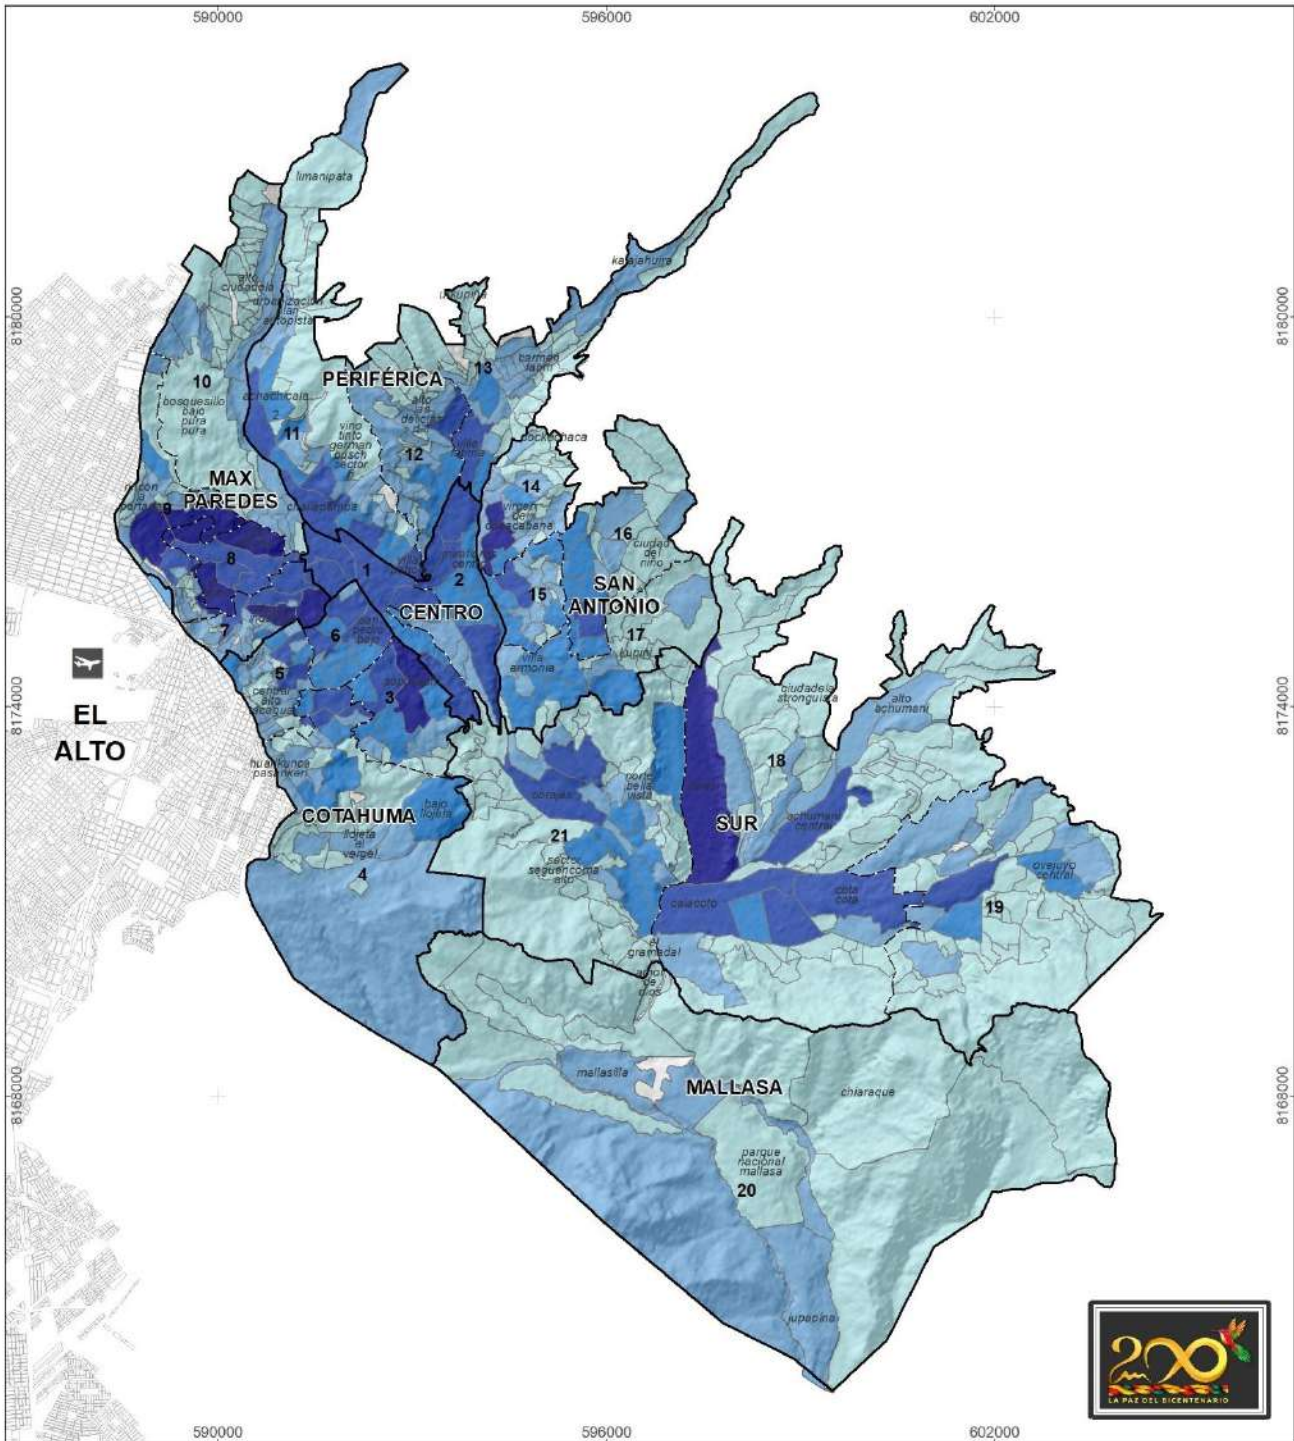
590000
596000
602000

8180000
8174000
8168000

8180000
8174000
8168000

limanipata
kaqajahuira
alto ciudadela
urbanización la autopista
ungupina
barrios jardín
10
bosquesillo bajo pura pura
achachicala
PERIFÉRICA
13
alto las delicias
villa fátima
11
vino tinto german busch sector
12
pockechaca
MAX PAREDES
14
virgen de copacabana
rincón la portada
9
ciudadela
16
ciudad del niño
8
1
miraflores centro
2
CENTRO
15
SAN ANTONIO
7
6
san pedro bajo
17
kupini
villa armonía
5
central alto tacagua
3
sopocachi
ciudadela stronguista
alto achumani
EL ALTO
18
huanlunca pasankeri
obrajes
alto obrajes bella vista
bajo llojeta
COTAHUMA
SUR
achumani central
llojeta el vergel
21
4
sector seguencoma alto
ovejuyo central
calacoto
cota cota
19
el gramadal
auqui de dios
mallasilla
MALLASA
chiaraque
parque nacional mallasa
20
jupapina

590000
596000
602000

200
LA PAZ DEL BICENTENARIO